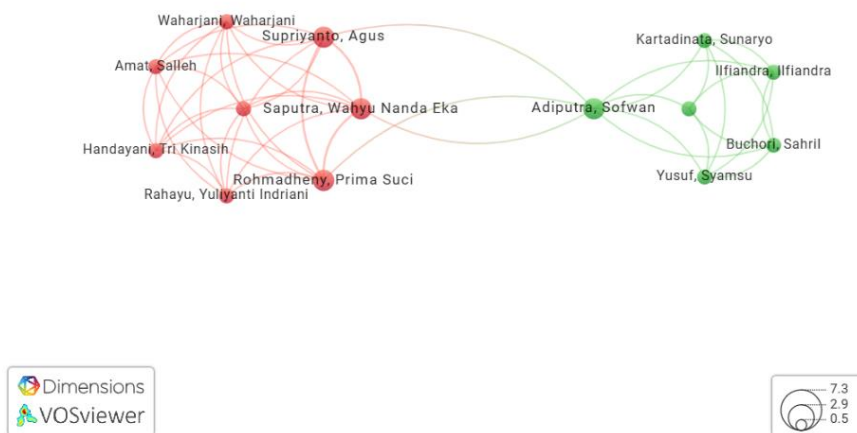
Waharjani, Waharjani
Supriyanto, Agus
Amat, Salleh
Saputra, Wahyu Nanda Eka
Handayani, Tri Kinasih
Rohmadheny, Prima Suci
Rahayu, Yuliyanti Indriani
Adiputra, Sofwan
Kartadinata, Sunaryo
Ilfiandra, Ilfiandra
Buchori, Sahril
Yusuf, Syamsu

Dimensions
VOSviewer

7.3
2.9
0.5